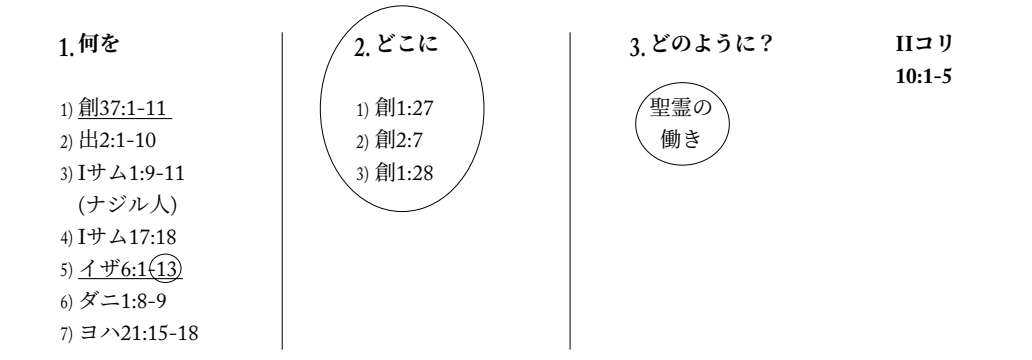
1. 何を

1) 創37:1-11
2) 出2:1-10
3) Iサム1:9-11 (ナジル人)
4) Iサム17:18
5) イザ6:1-13
6) ダニ1:8-9
7) ヨハ21:15-18

2. どこに

1) 創1:27
2) 創2:7
3) 創1:28

3. どのように?

聖霊の働き

IIコリ 10:1-5